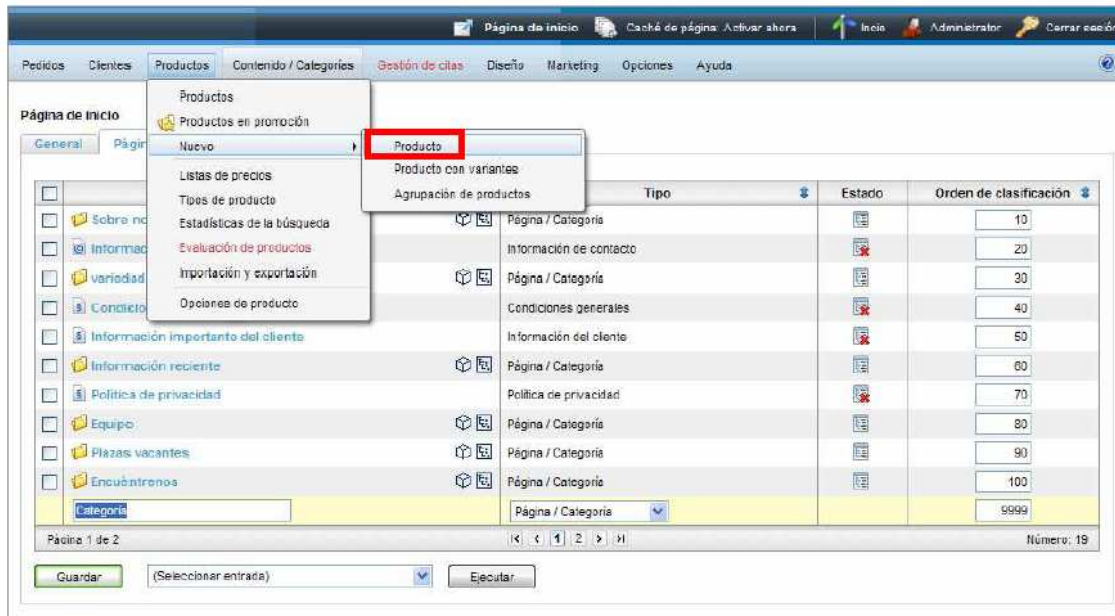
Página de inicio Caché de página: Activar ahora Inicio Administrator Cerrar sesión

Pedidos Clientes Productos Contenido / Categorías Gestión de citas Diseño Marketing Opciones Ayuda

Página de inicio

General Pági

Productos
Productos en promoción
Nuevo
Listas de precios
Tipos de producto
Estadísticas de la búsqueda
Evaluación de productos
Importación y exportación
Opciones de producto

Producto
Producto con variantes
Agrupación de productos

| | | Tipo | Estado | Orden de clasificación |
|---|---|---|---|---|
| | Sobre no | Página / Categoría | | 10 |
| | Informac | Información de contacto | | 20 |
| | variedad | Página / Categoría | | 30 |
| | Condicio | Condiciones generales | | 40 |
| | Información importante del cliente | Información del cliente | | 50 |
| | Información reciente | Página / Categoría | | 60 |
| | Política de privacidad | Política de privacidad | | 70 |
| | Equipo | Página / Categoría | | 80 |
| | Plazas vacantes | Página / Categoría | | 90 |
| | Encuéntrenos | Página / Categoría | | 100 |
| | Categoría | Página / Categoría | | 9999 |

Página 1 de 2 1 2 Número: 19

Guardar (Seleccionar entrada) Ejecutar